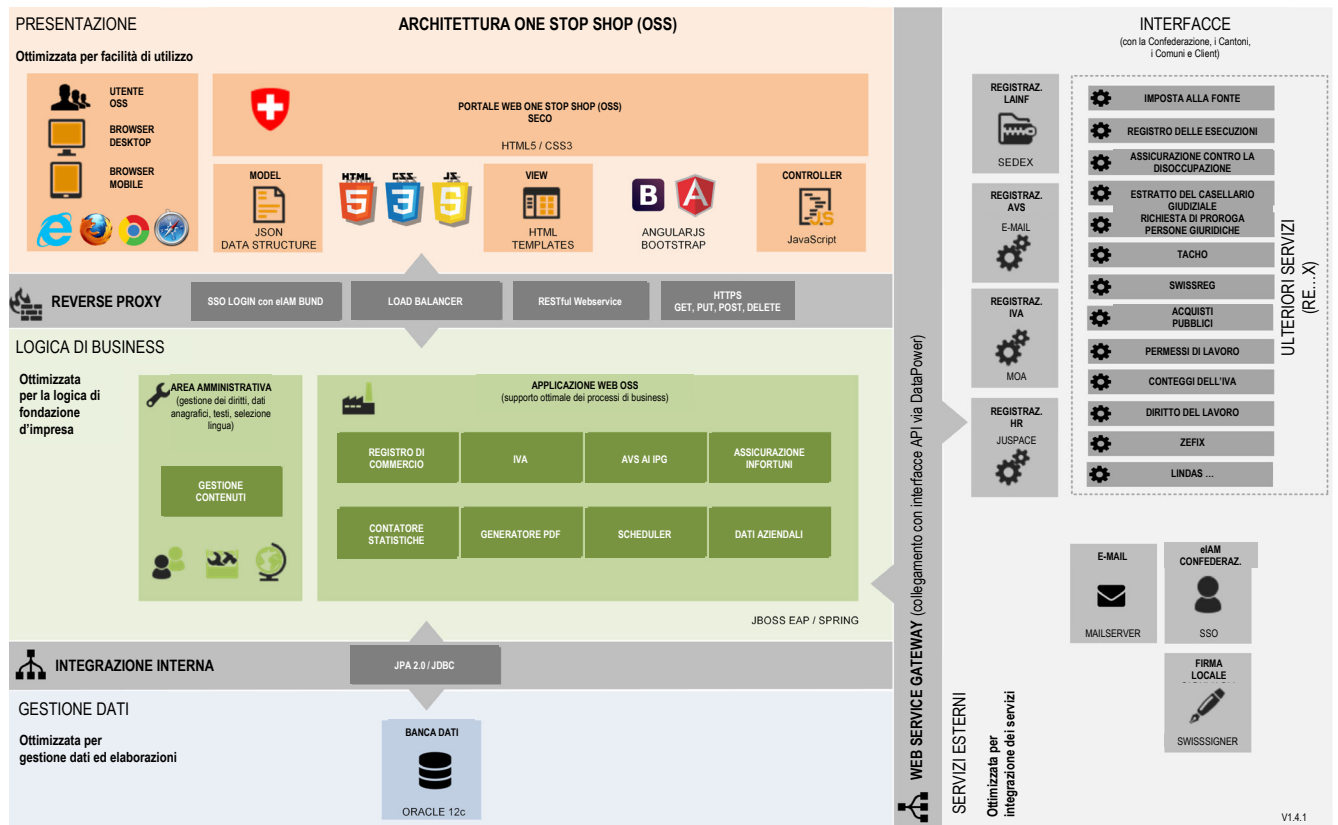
PRESENTAZIONE

ARCHITETTURA ONE STOP SHOP (OSS)

Ottimizzata per facilità di utilizzo

UTENTE OSS

BROWSER DESKTOP

BROWSER MOBILE

PORTALE WEB ONE STOP SHOP (OSS)
SECO

HTML5 / CSS3

MODEL
JSON
DATA STRUCTURE

HTML CSS JS

VIEW
HTML
TEMPLATES

ANGULARJS
BOOTSTRAP

CONTROLLER
JavaScript

REVERSE PROXY

SSO LOGIN con eIAM BUND

LOAD BALANCER

RESTful Webservice

HTTPS
GET, PUT, POST, DELETE

LOGICA DI BUSINESS

Ottimizzata per la logica di fondazione d'impresa

AREA AMMINISTRATIVA
(gestione dei diritti, dati anagrafici, testi, selezione lingua)

GESTIONE CONTENUTI

APPLICAZIONE WEB OSS
(supporto ottimale dei processi di business)

REGISTRO DI COMMERCIO

IVA

AVS AI IPG

ASSICURAZIONE INFORTUNI

CONTATORE STATISTICHE

GENERATORE PDF

SCHEDULER

DATI AZIENDALI

JBOSS EAP / SPRING

INTEGRAZIONE INTERNA

JPA 2.0 / JDBC

GESTIONE DATI

Ottimizzata per gestione dati ed elaborazioni

BANCA DATI

ORACLE 12c

WEB SERVICE GATEWAY (collegamento con interfacce API via DataPower)

INTERFACCE
(con la Confederazione, i Cantoni, i Comuni e Client)

REGISTRAZ. LAINF
SEDEX

REGISTRAZ. AVS
E-MAIL

REGISTRAZ. IVA
MOA

REGISTRAZ. HR
JUSPACE

IMPOSTA ALLA FONTE
REGISTRO DELLE ESECUZIONI
ASSICURAZIONE CONTRO LA DISOCCUPAZIONE
ESTRATTO DEL CASELLARIO GIUDIZIALE
RICHIESTA DI PROROGA PERSONE GIURIDICHE
TACHO
SWISSREG
ACQUISTI PUBBLICI
PERMESSI DI LAVORO
CONTEGGI DELL'IVA
DIRITTO DEL LAVORO
ZEFIX
LINDAS ...

ULTERIORI SERVIZI (RE...X)

SERVIZI ESTERNI

Ottimizzata per integrazione dei servizi

E-MAIL
MAILSERVER

eIAM CONFEDERAZ.
SSO

FIRMA LOCALE
SWISSSIGNER

V1.4.1